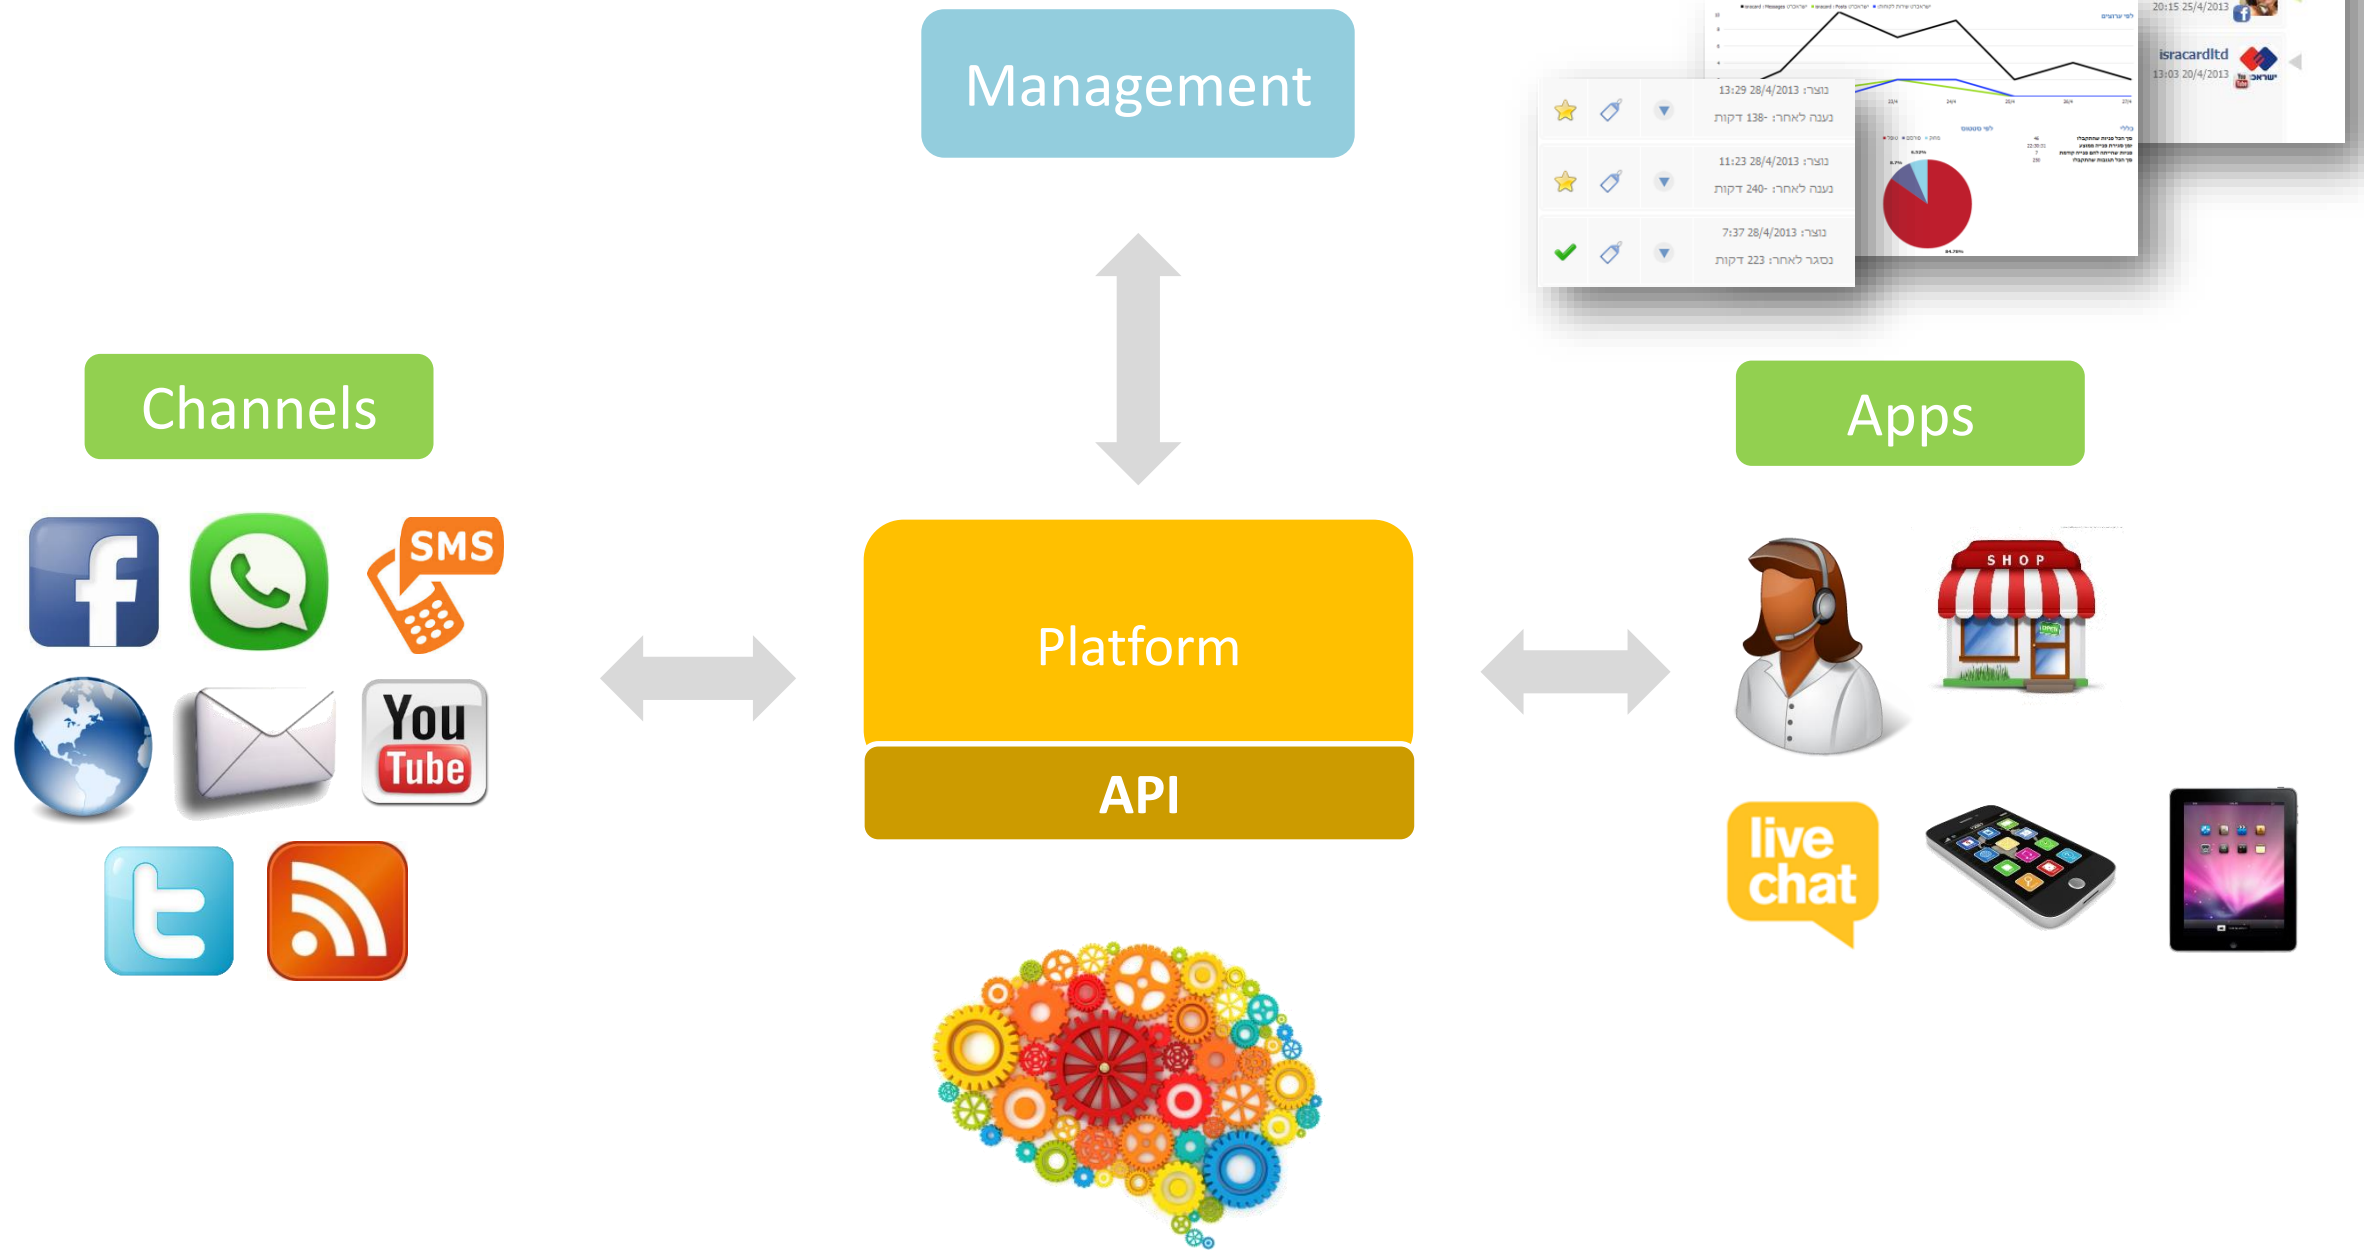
Management

20:15 25/4/2013

israrcardltd
13:03 20/4/2013

נוצר: 13:29 28/4/2013
נענה לאחר: 138- דקות

נוצר: 11:23 28/4/2013
נענה לאחר: 240- דקות

נוצר: 7:37 28/4/2013
נסגר לאחר: 223 דקות

Channels

Apps

SMS

You Tube

Platform

API

SHOP

live chat